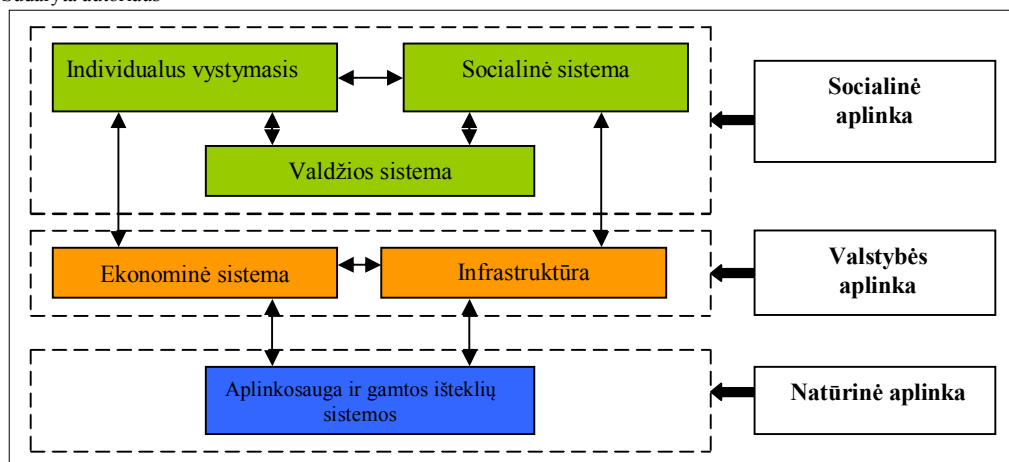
Sudaryta autoriaus

Individualus vystymasis

Socialinė sistema

Valdžios sistema

Socialinė aplinka

Ekonominė sistema

Infrastruktūra

Valstybės aplinka

Aplinkosauga ir gamtos išteklių sistemos

Natūrinė aplinka